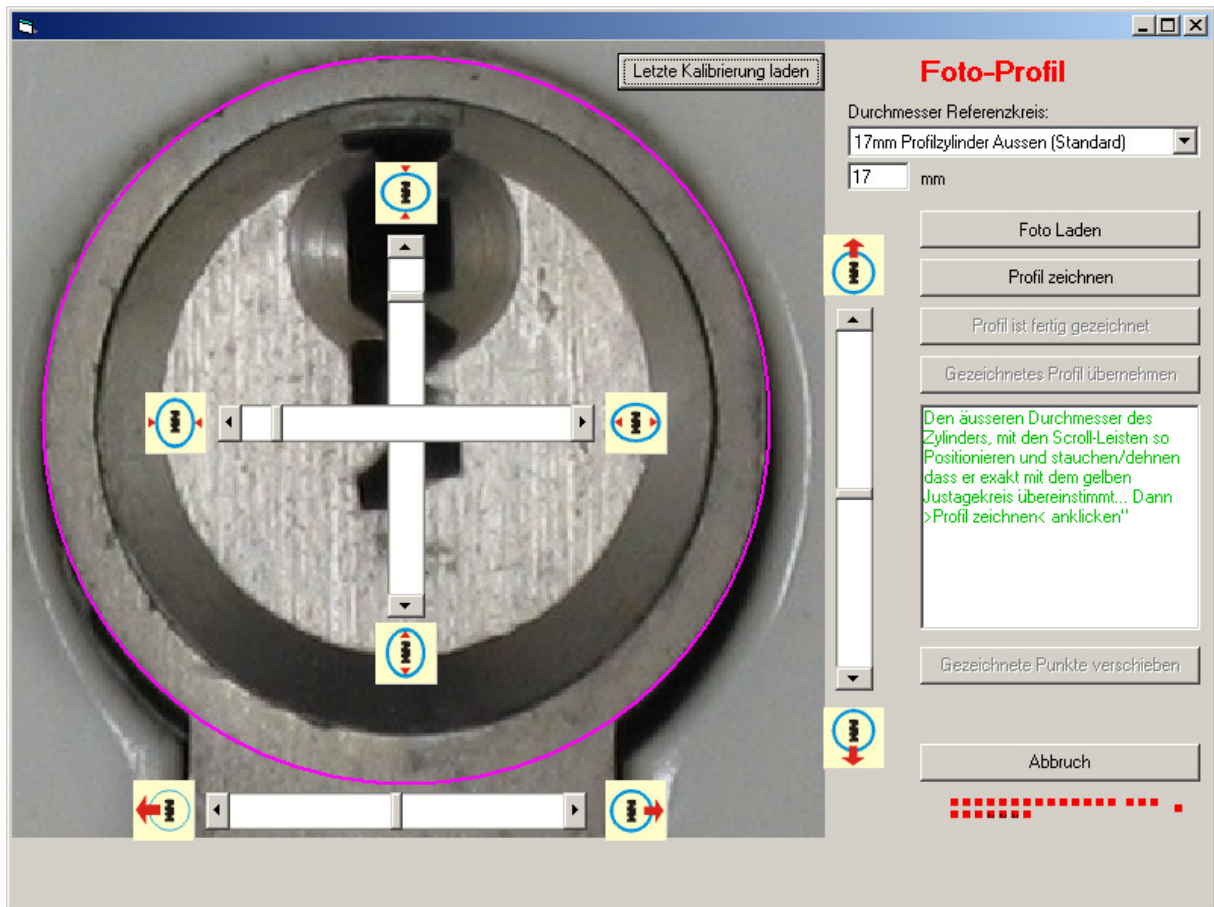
Letzte Kalibrierung laden

Foto-Profil

Durchmesser Referenzkreis:

17mm Profilzylinder Aussen (Standard)

17 mm

Foto Laden

Profil zeichnen

Profil ist fertig gezeichnet

Gezeichnetes Profil übernehmen

Den äusseren Durchmesser des Zylinders, mit den Scroll-Leisten so Positionieren und stauchen/dehnen dass er exakt mit dem gelben Justagekreis übereinstimmt... Dann >Profil zeichnen< anklicken"

Gezeichnete Punkte verschieben

Abbruch